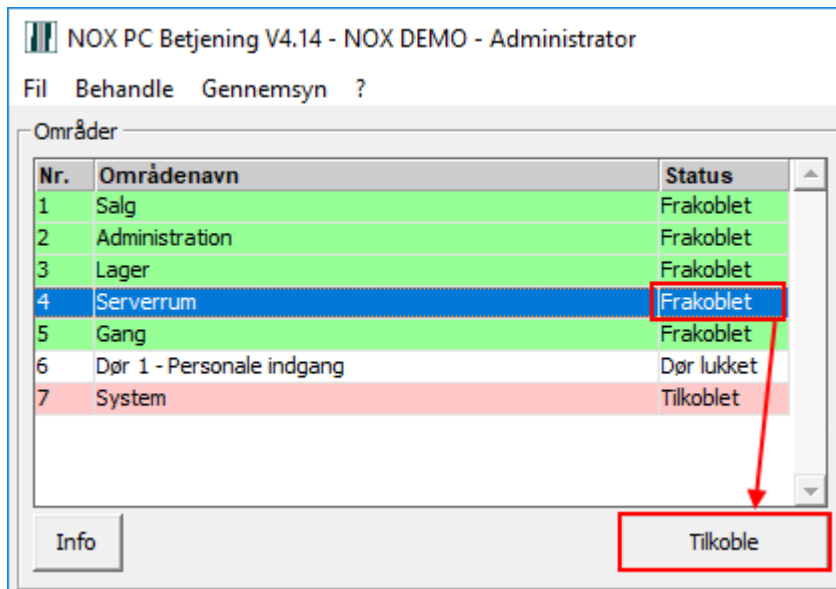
NOX PC Betjening V4.14 - NOX DEMO - Administrator

Fil Behandle Gennemsyn ?

Områder

| Nr. | Områdenavn | Status |
|---|---|---|
| 1 | Salg | Frakoblet |
| 2 | Administration | Frakoblet |
| 3 | Lager | Frakoblet |
| 4 | Serverrum | Frakoblet |
| 5 | Gang | Frakoblet |
| 6 | Dør 1 - Personale indgang | Dør lukket |
| 7 | System | Tilkoblet |

Info

Tilkoble